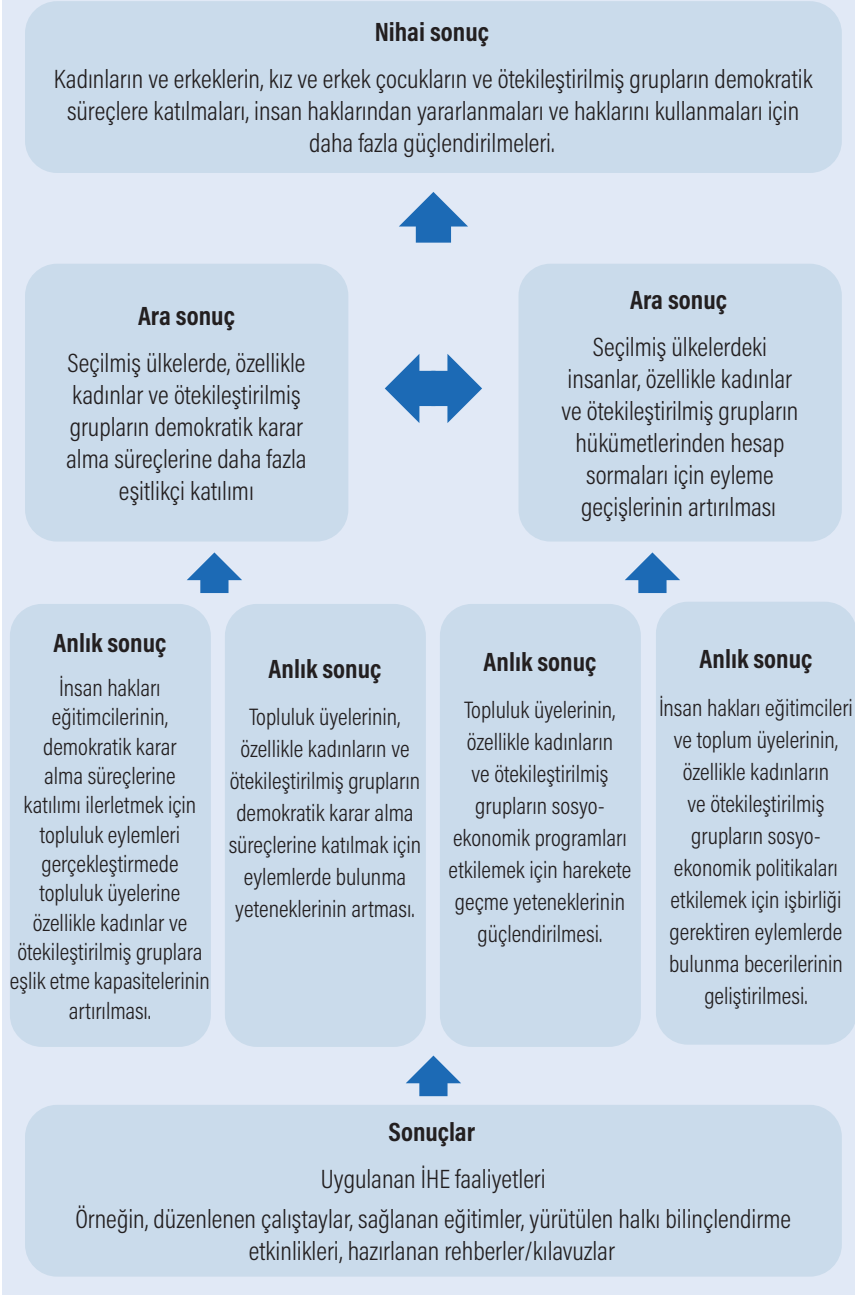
**Nihai sonuç**

Kadınların ve erkeklerin, kız ve erkek çocukların ve ötekileştirilmiş grupların demokratik süreçlere katılmaları, insan haklarından yararlanmaları ve haklarını kullanmaları için daha fazla güçlendirilmeleri.

**Ara sonuç**

Seçilmiş ülkelerde, özellikle kadınlar ve ötekileştirilmiş grupların demokratik karar alma süreçlerine daha fazla eşitlikçi katılımı

**Ara sonuç**

Seçilmiş ülkelerdeki insanlar, özellikle kadınlar ve ötekileştirilmiş grupların hükümetlerinden hesap sormaları için eyleme geçişlerinin artırılması

**Anlık sonuç**

İnsan hakları eğitimcilerinin, demokratik karar alma süreçlerine katılımı ilerletmek için topluluk eylemleri gerçekleştirmede topluluk üyelerine özellikle kadınlar ve ötekileştirilmiş gruplara eşlik etme kapasitelerinin artırılması.

**Anlık sonuç**

Topluluk üyelerinin, özellikle kadınların ve ötekileştirilmiş grupların demokratik karar alma süreçlerine katılmak için eylemlerde bulunma yeteneklerinin artması.

**Anlık sonuç**

Topluluk üyelerinin, özellikle kadınların ve ötekileştirilmiş grupların sosyo-ekonomik programları etkilemek için harekete geçme yeteneklerinin güçlendirilmesi.

**Anlık sonuç**

İnsan hakları eğitimcileri ve toplum üyelerinin, özellikle kadınların ve ötekileştirilmiş grupların sosyo-ekonomik politikaları etkilemek için işbirliği gerektiren eylemlerde bulunma becerilerinin geliştirilmesi.

**Sonuçlar**

Uygulanan İHE faaliyetleri

Örneğin, düzenlenen çalıştaylar, sağlanan eğitimler, yürütülen halkı bilinçlendirme etkinlikleri, hazırlanan rehberler/kılavuzlar